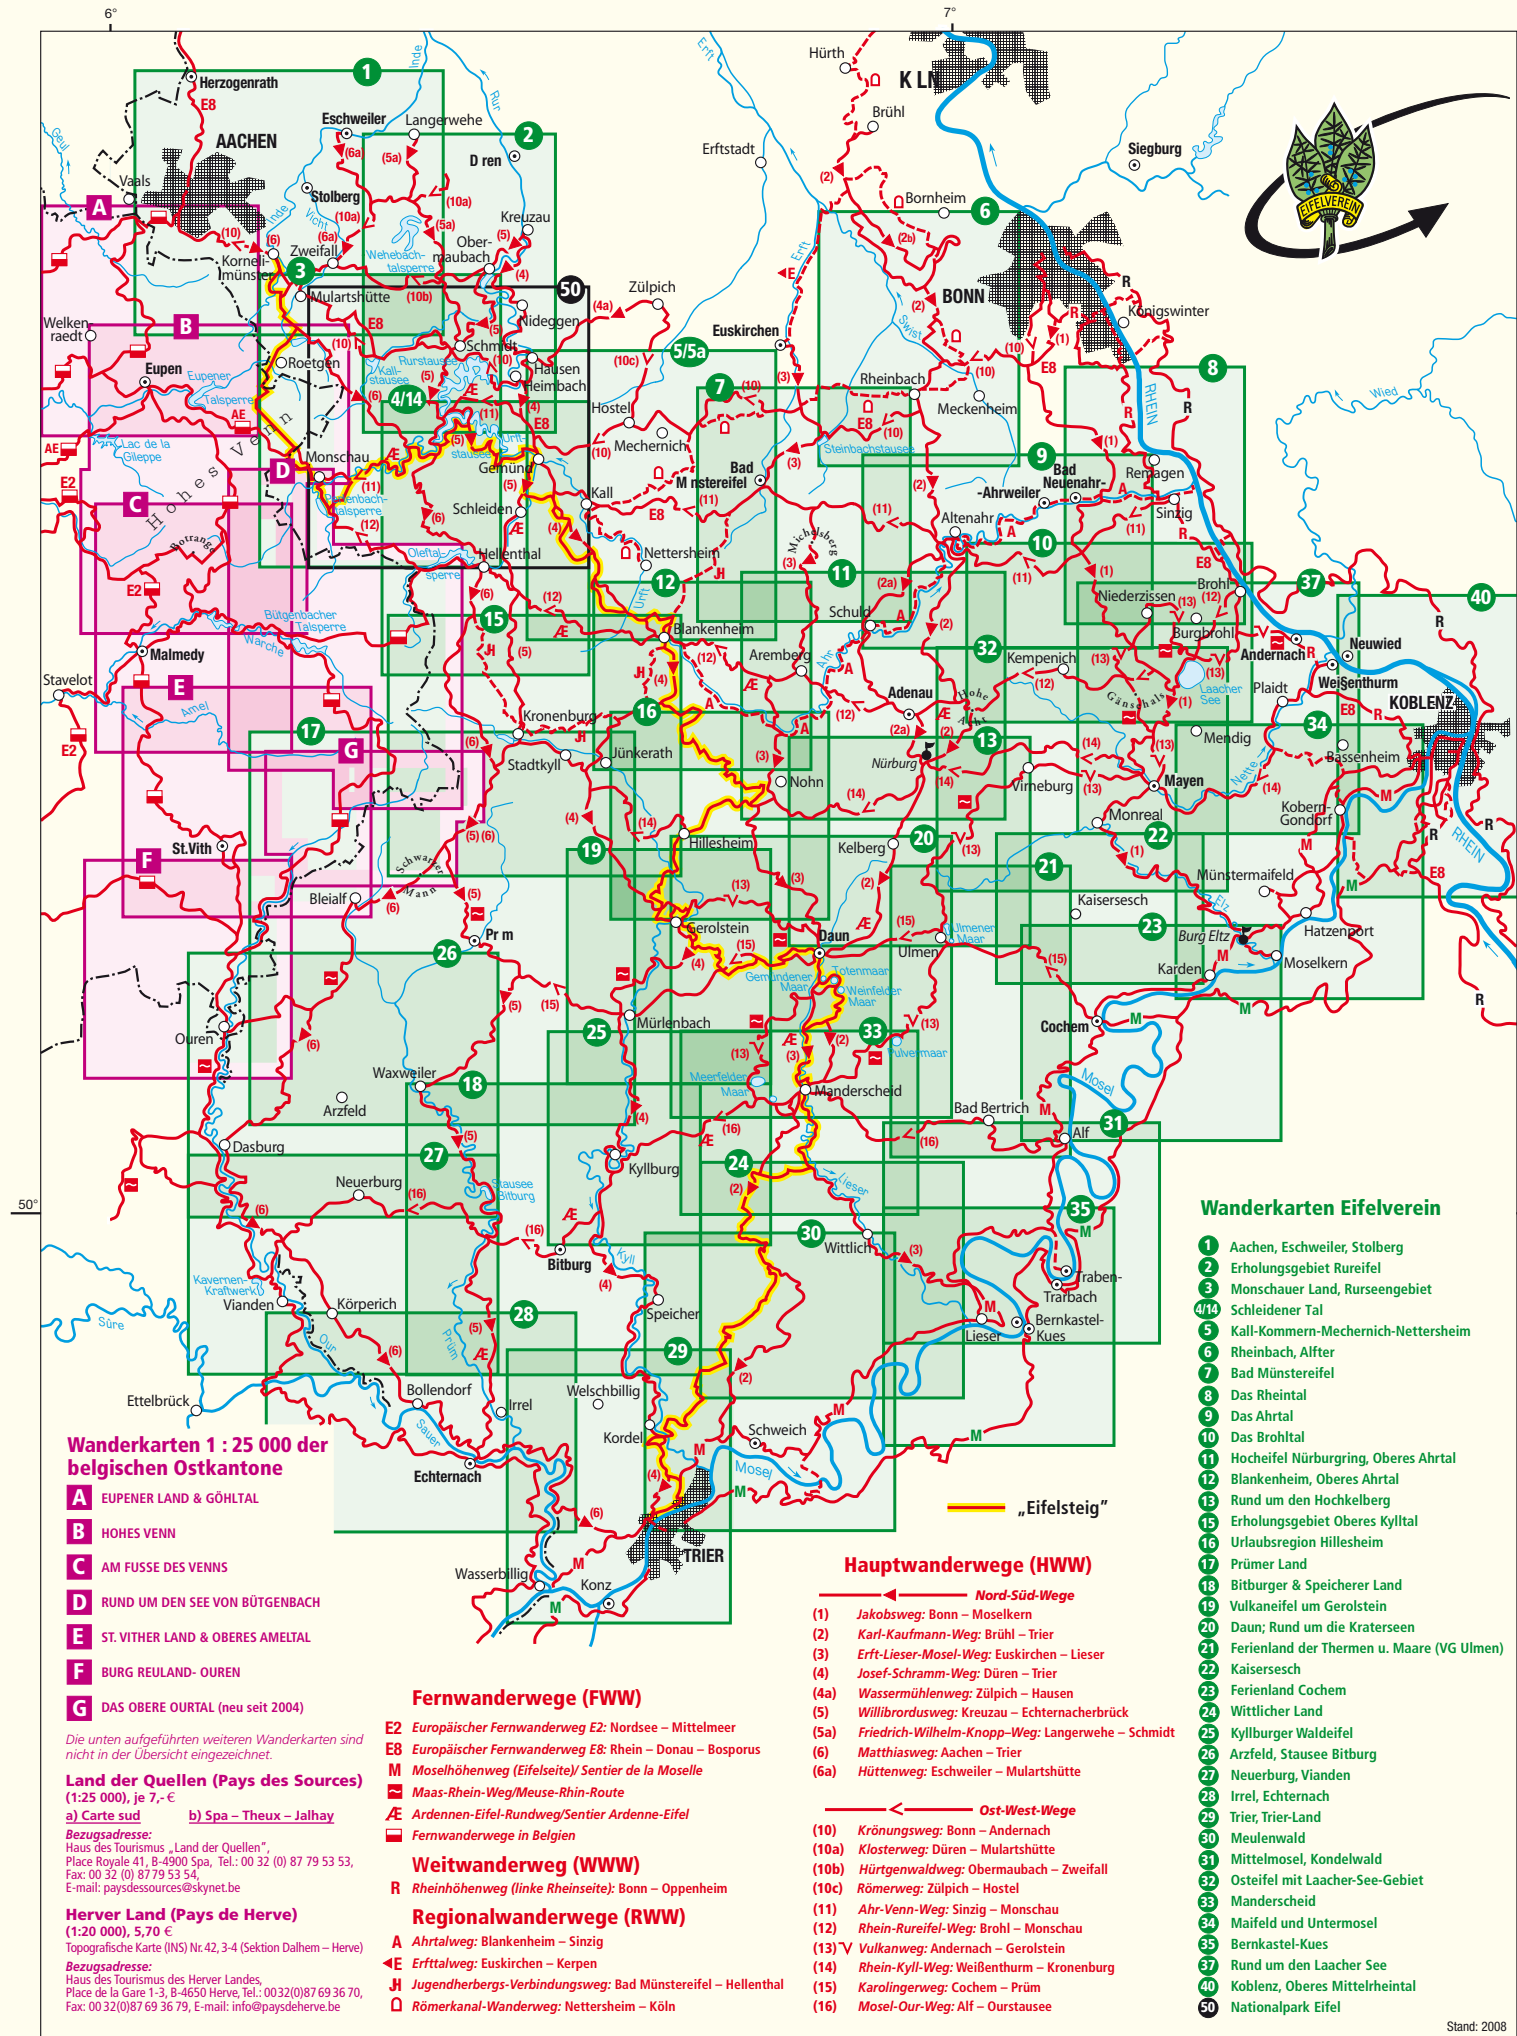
6°
7°

Herzogenrath
E8
AACHEN
Eschweiler
Langerwehe
D ren
Vaals
Stolberg
Kreuzau
Zweifall
Kornelimünster
Obermaubach
Mulartshütte
Nideggen
Zülpich
Euskirchen
Welkenraedt
Eupen
Roetgen
Schmidt
Hausen
Heimbach
Monschau
Gemünd
Kall
Schleiden
Hellenthal
Nettersheim
Mechernich
Hostel
Bad Münstereifel
Blankenheim
Malmedy
Stavelot
Hohes Venn
Kronenburg
Stadtkyll
Jünkerath
Hillesheim
Gerolstein
Daun
St.Vith
Bleialf
Prüm
Ouren
Waxweiler
Arzfeld
Dasburg
Neuerburg
Vianden
Körperich
Bitburg
Kyllburg
Mürlenbach
Manderscheid
Wittlich
Speicher
Welschbillig
Kordel
Schweich
Trier
TRIER
Konz
Wasserbillig
Echternach
Bollendorf
Irrel
Ettelbrück
Hürth
KÖLN
Brühl
Erftstadt
Bornheim
BONN
Siegburg
Königswinter
Rheinbach
Meckenheim
Bad Neuenahr-Ahrweiler
Altenahr
Remagen
Sinzig
Niederzissen
Brohl
Burgbrohl
Andernach
Neuwied
Weißenthurm
KOBLENZ
Plaidt
Mendig
Bassenheim
Mayen
Kobern-Gondorf
Monreal
Münstermaifeld
Kaisersesch
Hatzenport
Moselkern
Karden
Burg Eltz
Cochem
Bad Bertrich
Alf
Traben-Trarbach
Bernkastel-Kues
Lieser
Kempenich
Adenau
Nürburg
Virneburg
Kelberg
Ulmen
Nohn
Aremberg
Schuld
Laacher See
Gerolstein
Gemündener Maar
Totenmaar
Weinfelder Maar
Pulvermaar
Meerfelder Maar
Ulmener Maar
Stausee Bitburg
Kavernen-Kraftwerk
Sûre
Our
Prüm
Sauer
Mosel
Kyll
Lieser
Wied
RHEIN
Ahr
Erft
Swist
Rur
Inde
Vicht
Urft
Olef
Rurstausee
Urftstausee
Kall-stausee
Wehebach-talsperre
Perlenbach-talsperre
Oleftalsperre
Lac de la Gileppe
Bütgenbacher Talsperre
Warche
Amel
Botrange
Schwarzer Mann
Michelsberg
Hohe Acht
Gänsehals
Steinbachstausee
Nette
Elz
Eupener Talsperre
EIFELVEREIN
50°

Wanderkarten Eifelverein
1 Aachen, Eschweiler, Stolberg
2 Erholungsgebiet Rureifel
3 Monschauer Land, Rurseengebiet
4/14 Schleidener Tal
5 Kall-Kommern-Mechernich-Nettersheim
6 Rheinbach, Alfter
7 Bad Münstereifel
8 Das Rheintal
9 Das Ahrtal
10 Das Brohltal
11 Hocheifel Nürburgring, Oberes Ahrtal
12 Blankenheim, Oberes Ahrtal
13 Rund um den Hochkelberg
15 Erholungsgebiet Oberes Kylltal
16 Urlaubsregion Hillesheim
17 Prümer Land
18 Bitburger & Speicherer Land
19 Vulkaneifel um Gerolstein
20 Daun; Rund um die Kraterseen
21 Ferienland der Thermen u. Maare (VG Ulmen)
22 Kaisersesch
23 Ferienland Cochem
24 Wittlicher Land
25 Kyllburger Waldeifel
26 Arzfeld, Stausee Bitburg
27 Neuerburg, Vianden
28 Irrel, Echternach
29 Trier, Trier-Land
30 Meulenwald
31 Mittelmosel, Kondelwald
32 Osteifel mit Laacher-See-Gebiet
33 Manderscheid
34 Maifeld und Untermosel
35 Bernkastel-Kues
37 Rund um den Laacher See
40 Koblenz, Oberes Mittelrheintal
50 Nationalpark Eifel

„Eifelsteig"

Wanderkarten 1 : 25 000 der belgischen Ostkantone
A EUPENER LAND & GÖHLTAL
B HOHES VENN
C AM FUSSE DES VENNS
D RUND UM DEN SEE VON BÜTGENBACH
E ST. VITHER LAND & OBERES AMELTAL
F BURG REULAND- OUREN
G DAS OBERE OURTAL (neu seit 2004)

Die unten aufgeführten weiteren Wanderkarten sind nicht in der Übersicht eingezeichnet.

Land der Quellen (Pays des Sources)
(1:25 000), je 7,- €
a) Carte sud b) Spa – Theux – Jalhay
Bezugsadresse:
Haus des Tourismus „Land der Quellen",
Place Royale 41, B-4900 Spa, Tel.: 00 32 (0) 87 79 53 53,
Fax: 00 32 (0) 87 79 53 54,
E-mail: paysdessources@skynet.be

Herver Land (Pays de Herve)
(1:20 000), 5,70 €
Topografische Karte (INS) Nr. 42, 3-4 (Sektion Dalhem – Herve)
Bezugsadresse:
Haus des Tourismus des Herver Landes,
Place de la Gare 1-3, B-4650 Herve, Tel.: 0032(0)87 69 36 70,
Fax: 00 32(0)87 69 36 79, E-mail: info@paysdeherve.be

Fernwanderwege (FWW)
E2 Europäischer Fernwanderweg E2: Nordsee – Mittelmeer
E8 Europäischer Fernwanderweg E8: Rhein – Donau – Bosporus
M Moselhöhenweg (Eifelseite)/ Sentier de la Moselle
Maas-Rhein-Weg/Meuse-Rhin-Route
Æ Ardennen-Eifel-Rundweg/Sentier Ardenne-Eifel
Fernwanderwege in Belgien

Weitwanderweg (WWW)
R Rheinhöhenweg (linke Rheinseite): Bonn – Oppenheim

Regionalwanderwege (RWW)
A Ahrtalweg: Blankenheim – Sinzig
E Erfttalweg: Euskirchen – Kerpen
JH Jugendherbergs-Verbindungsweg: Bad Münstereifel – Hellenthal
Römerkanal-Wanderweg: Nettersheim – Köln

Hauptwanderwege (HWW)
Nord-Süd-Wege
(1) Jakobsweg: Bonn – Moselkern
(2) Karl-Kaufmann-Weg: Brühl – Trier
(3) Erft-Lieser-Mosel-Weg: Euskirchen – Lieser
(4) Josef-Schramm-Weg: Düren – Trier
(4a) Wassermühlenweg: Zülpich – Hausen
(5) Willibrordusweg: Kreuzau – Echternacherbrück
(5a) Friedrich-Wilhelm-Knopp-Weg: Langerwehe – Schmidt
(6) Matthiasweg: Aachen – Trier
(6a) Hüttenweg: Eschweiler – Mulartshütte

Ost-West-Wege
(10) Krönungsweg: Bonn – Andernach
(10a) Klosterweg: Düren – Mulartshütte
(10b) Hürtgenwaldweg: Obermaubach – Zweifall
(10c) Römerweg: Zülpich – Hostel
(11) Ahr-Venn-Weg: Sinzig – Monschau
(12) Rhein-Rureifel-Weg: Brohl – Monschau
(13) Vulkanweg: Andernach – Gerolstein
(14) Rhein-Kyll-Weg: Weißenthurm – Kronenburg
(15) Karolingerweg: Cochem – Prüm
(16) Mosel-Our-Weg: Alf – Ourstausee

Stand: 2008